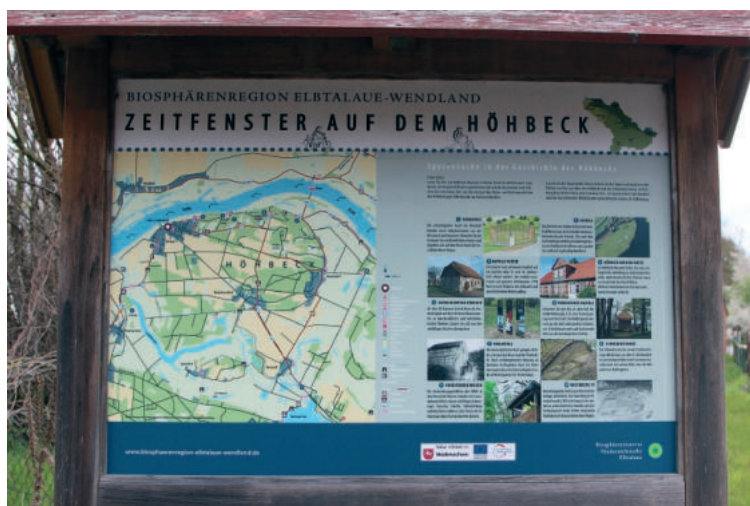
BIOSPHÄRENREGION ELBTALAUE-WENDLAND

ZEITFENSTER AUF DEM HÖHBECK

HÖHBECK

Spurensuche in der Geschichte des Höhbecks

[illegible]

www.biosphaerenregion-elbtalaue-wendland.de

Niedersachsen

Biosphärenreservat Niedersächsische Elbtalaue